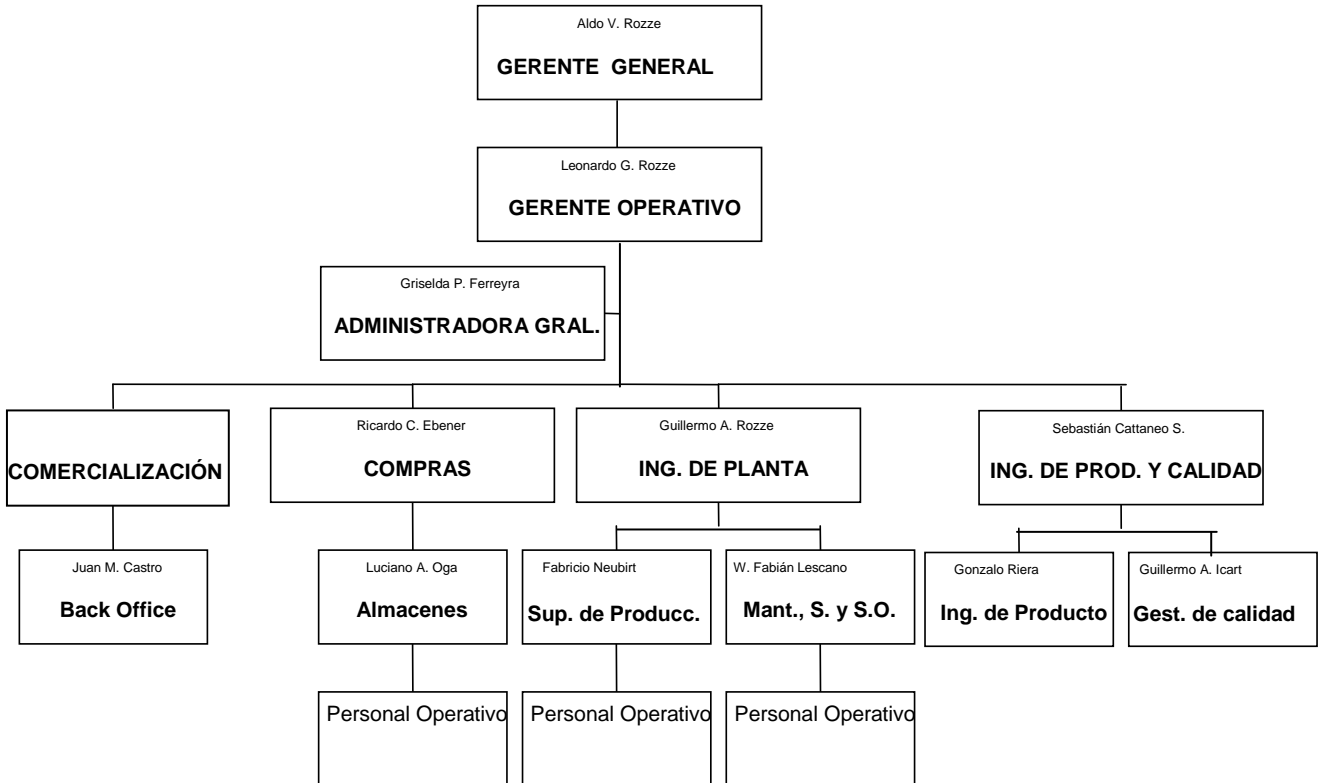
Aldo V. Rozze
GERENTE GENERAL

Leonardo G. Rozze
GERENTE OPERATIVO

Griselda P. Ferreyra
ADMINISTRADORA GRAL.

COMERCIALIZACIÓN

Ricardo C. Ebener
COMPRAS

Guillermo A. Rozze
ING. DE PLANTA

Sebastián Cattaneo S.
ING. DE PROD. Y CALIDAD

Juan M. Castro
Back Office

Luciano A. Oga
Almacenes

Fabricio Neubirt
Sup. de Producc.

W. Fabián Lescano
Mant., S. y S.O.

Gonzalo Riera
Ing. de Producto

Guillermo A. Icart
Gest. de calidad

Personal Operativo

Personal Operativo

Personal Operativo